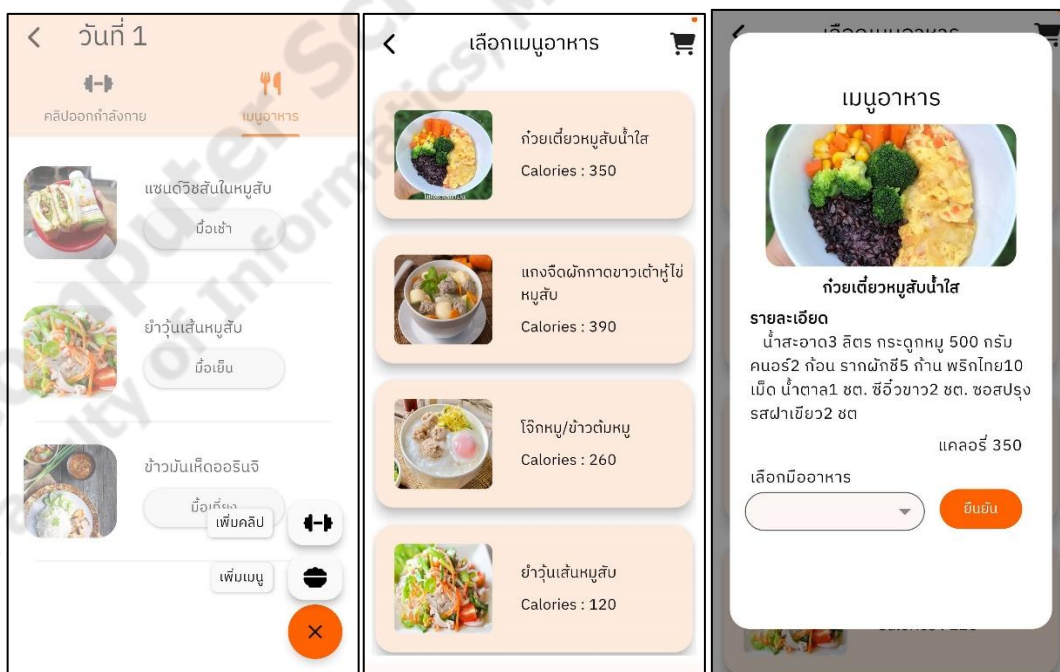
วันที่ 1

คลิปออกกำลังกาย

เมนูอาหาร

แซนด์วิชสันในหมูสับ

มื้อเช้า

ยำวุ้นเส้นหมูสับ

มื้อเย็น

ข้าวมันเห็ดออรินจิ

มื้อเที่ยง

เพิ่มคลิป

เพิ่มเมนู

เลือกเมนูอาหาร

ก๋วยเตี๋ยวหมูสับน้ำใส

Calories : 350

แกงจืดผักกาดขาวเต้าหู้ไข่หมูสับ

Calories : 390

โจ๊กหมู/ข้าวต้มหมู

Calories : 260

ยำวุ้นเส้นหมูสับ

Calories : 120

เลือกเมนูอาหาร

เมนูอาหาร

ก๋วยเตี๋ยวหมูสับน้ำใส

รายละเอียด

น้ำสะอาด3 ลิตร กระดูกหมู 500 กรัม คนอร์2 ก้อน รากผักชี5 ก้าน พริกไทย10 เม็ด น้ำตาล1 ชต. ซีอิ๊วขาว2 ชต. ซอสปรุงรสฝาเขียว2 ชต

แคลอรี่ 350

เลือกมื้ออาหาร

ยืนยัน